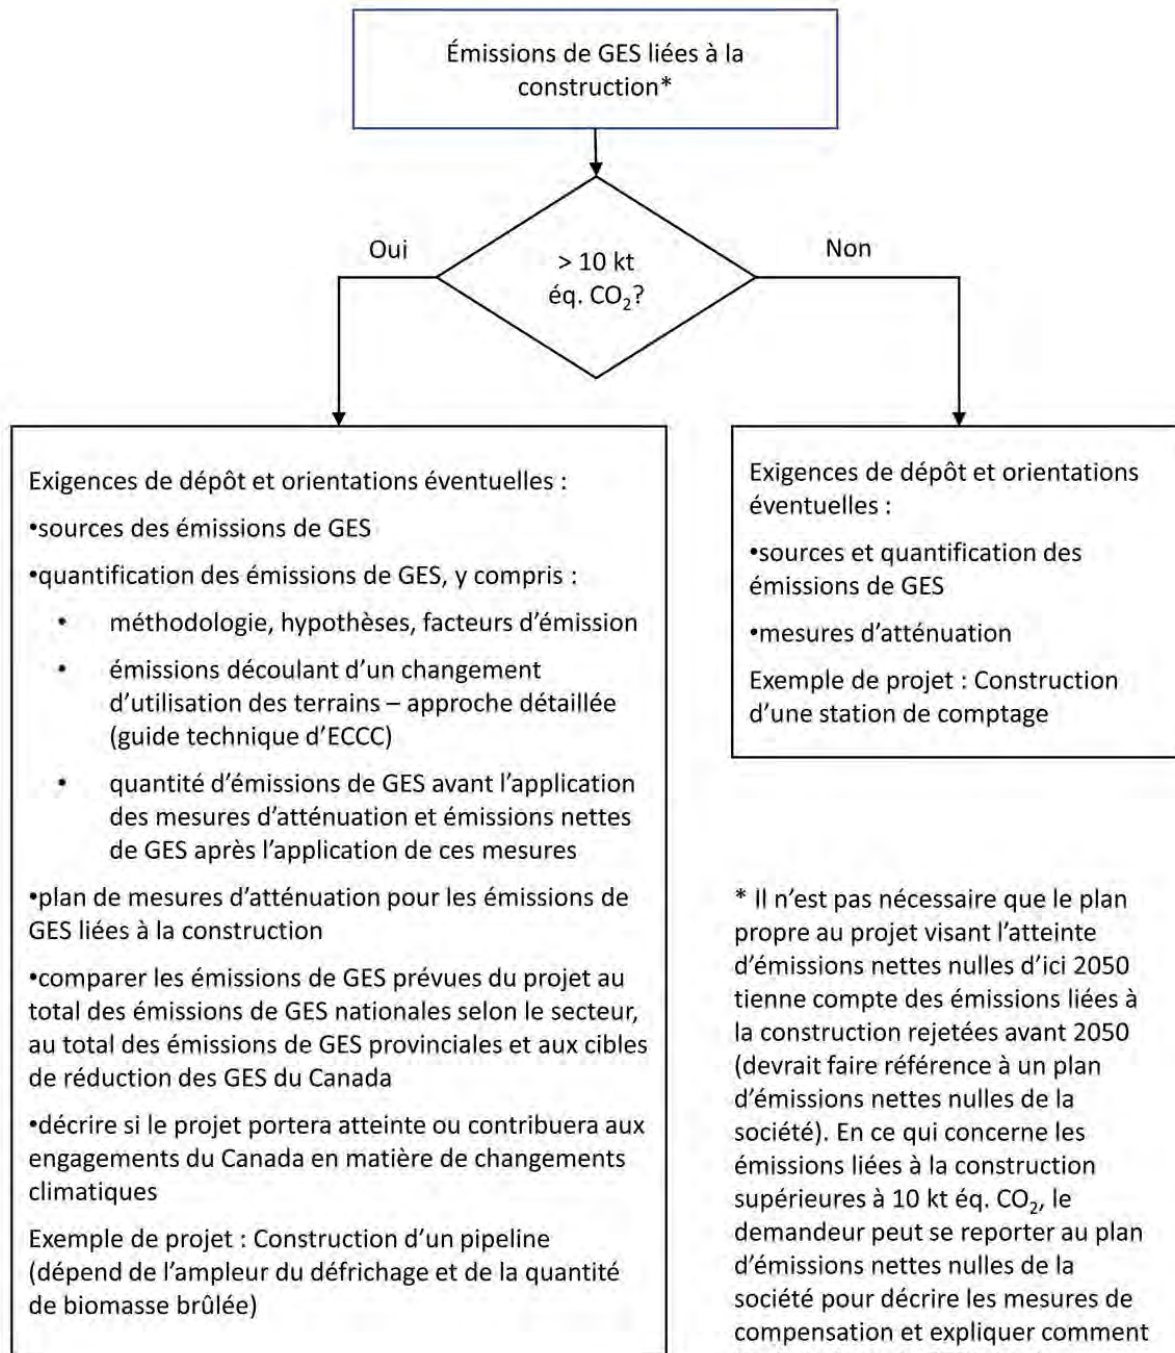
Émissions de GES liées à la construction*

Oui

> 10 kt éq. $CO_2$?

Non

Exigences de dépôt et orientations éventuelles :

•sources des émissions de GES

•quantification des émissions de GES, y compris :

- méthodologie, hypothèses, facteurs d'émission
- émissions découlant d'un changement d'utilisation des terrains – approche détaillée (guide technique d'ECCC)
- quantité d'émissions de GES avant l'application des mesures d'atténuation et émissions nettes de GES après l'application de ces mesures

•plan de mesures d'atténuation pour les émissions de GES liées à la construction

•comparer les émissions de GES prévues du projet au total des émissions de GES nationales selon le secteur, au total des émissions de GES provinciales et aux cibles de réduction des GES du Canada

•décrire si le projet portera atteinte ou contribuera aux engagements du Canada en matière de changements climatiques

Exemple de projet : Construction d'un pipeline (dépend de l'ampleur du défrichage et de la quantité de biomasse brûlée)

Exigences de dépôt et orientations éventuelles :

•sources et quantification des émissions de GES

•mesures d'atténuation

Exemple de projet : Construction d'une station de comptage

* Il n'est pas nécessaire que le plan propre au projet visant l'atteinte d'émissions nettes nulles d'ici 2050 tienne compte des émissions liées à la construction rejetées avant 2050 (devrait faire référence à un plan d'émissions nettes nulles de la société). En ce qui concerne les émissions liées à la construction supérieures à 10 kt éq. $CO_2$, le demandeur peut se reporter au plan d'émissions nettes nulles de la société pour décrire les mesures de compensation et expliquer comment